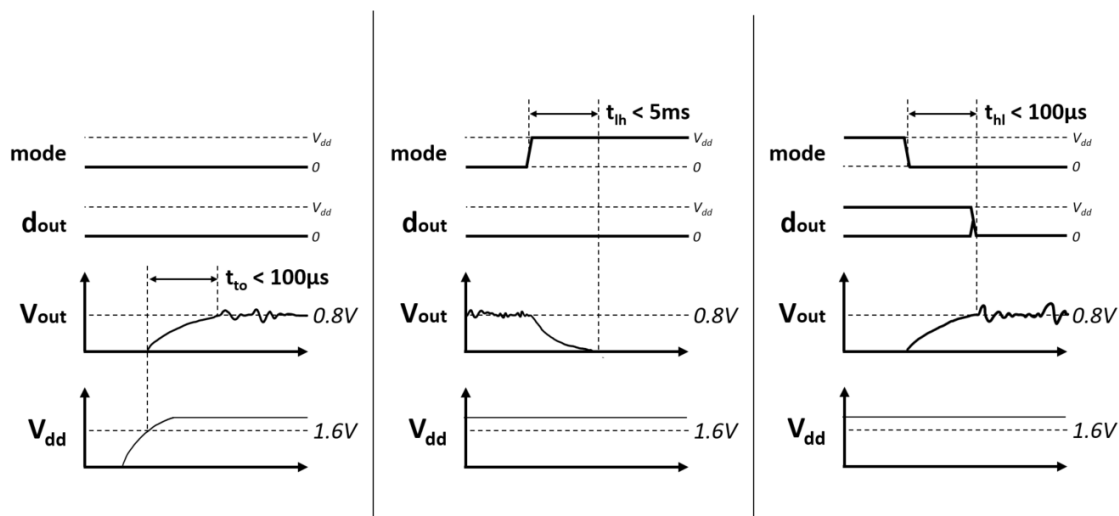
mode
$V_{dd}$
0
dout
$V_{dd}$
0
$t_{to}$ < 100µs
Vout
0.8V
$V_{dd}$
1.6V

$t_{lh}$ < 5ms
mode
$V_{dd}$
0
dout
$V_{dd}$
0
Vout
0.8V
$V_{dd}$
1.6V

$t_{hl}$ < 100µs
mode
$V_{dd}$
0
dout
$V_{dd}$
0
Vout
0.8V
$V_{dd}$
1.6V